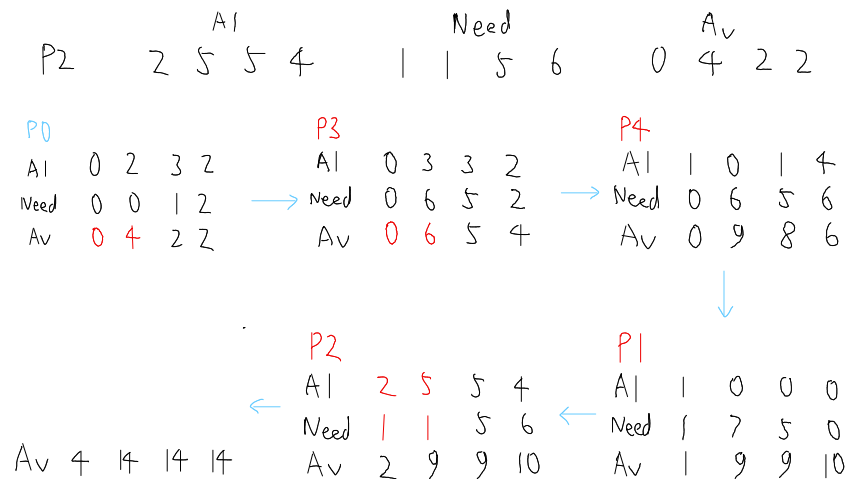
Al Need Av

P2 2 5 5 4 1 1 5 6 0 4 2 2

P0
Al 0 2 3 2
Need 0 0 1 2
Av 0 4 2 2

P3
Al 0 3 3 2
Need 0 6 5 2
Av 0 6 5 4

P4
Al 1 0 1 4
Need 0 6 5 6
Av 0 9 8 6

P2
Al 2 5 5 4
Need 1 1 5 6
Av 2 9 9 10

P1
Al 1 0 0 0
Need 1 7 5 0
Av 1 9 9 10

Av 4 14 14 14